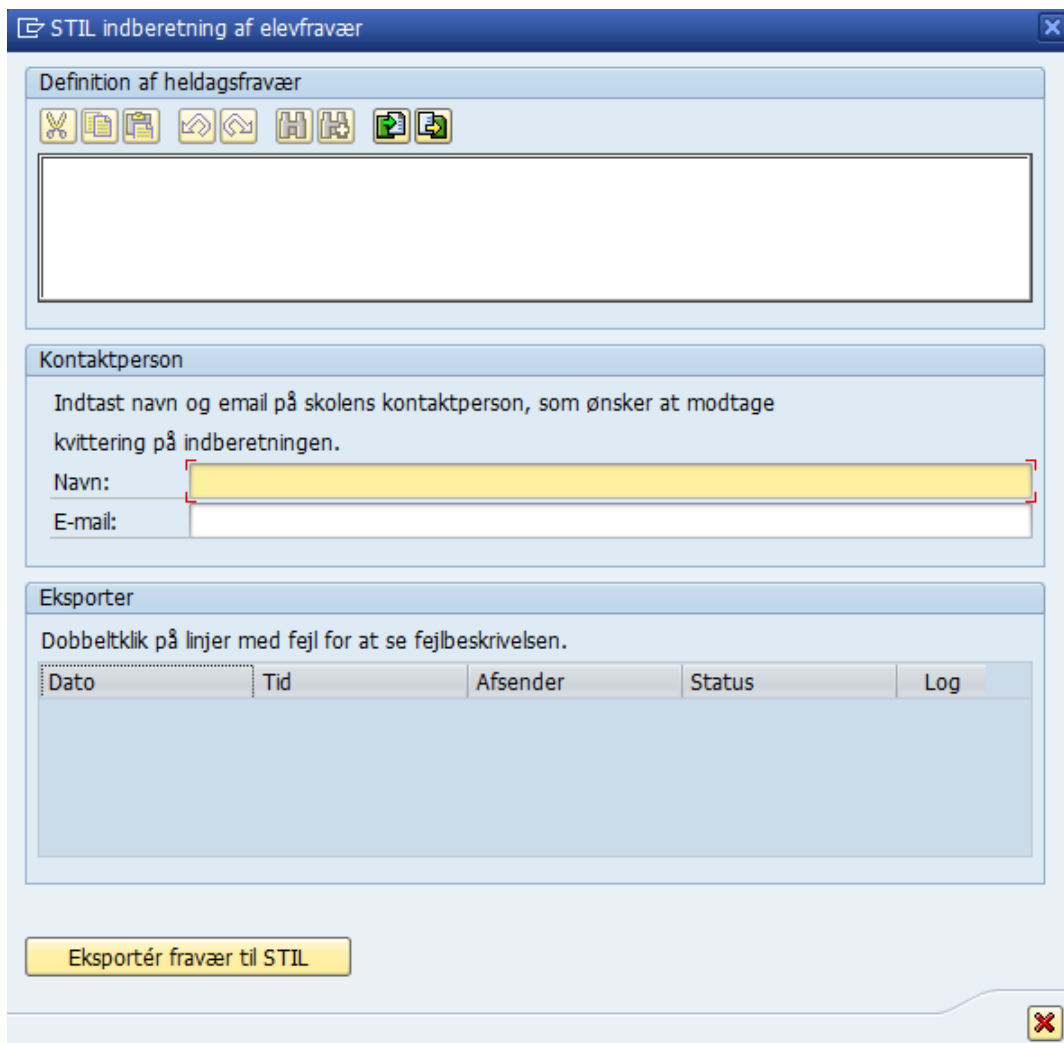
STIL indberetning af elevfravær

Definition af heldagsfravær

Kontaktperson

Indtast navn og email på skolens kontaktperson, som ønsker at modtage kvittering på indberetningen.

Navn:

E-mail:

Eksporter

Dobbeltklik på linjer med fejl for at se fejlbeskrivelsen.

| Dato | Tid | Afsender | Status | Log |
|---|---|---|---|---|

Eksportér fravær til STIL